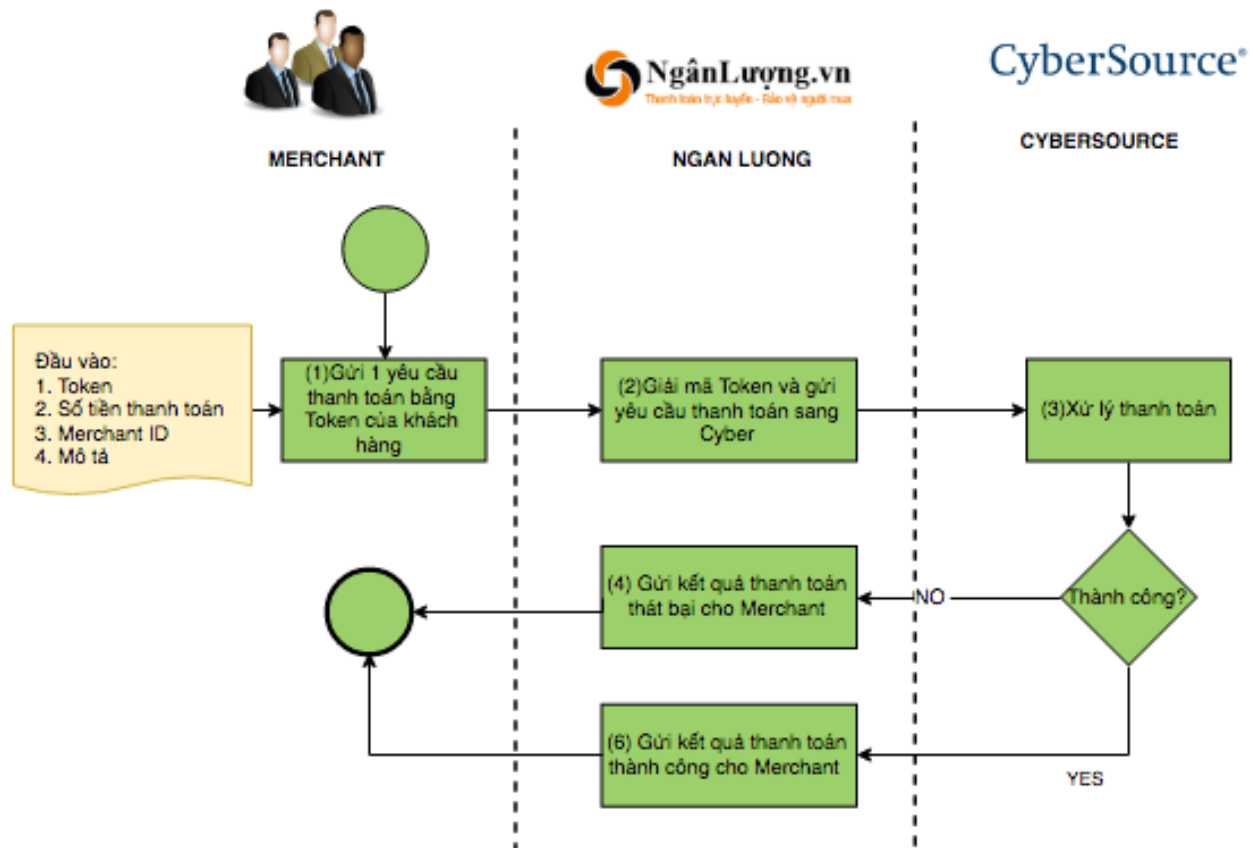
NgânLượng.vn
Thanh toán trực tuyến - Bảo vệ người mua

CyberSource®

MERCHANT

NGAN LUONG

CYBERSOURCE

Đầu vào:
1. Token
2. Số tiền thanh toán
3. Merchant ID
4. Mô tả

(1)Gửi 1 yêu cầu thanh toán bằng Token của khách hàng

(2)Giải mã Token và gửi yêu cầu thanh toán sang Cyber

(3)Xử lý thanh toán

Thành công?

NO

(4) Gửi kết quả thanh toán thất bại cho Merchant

YES

(6) Gửi kết quả thanh toán thành công cho Merchant